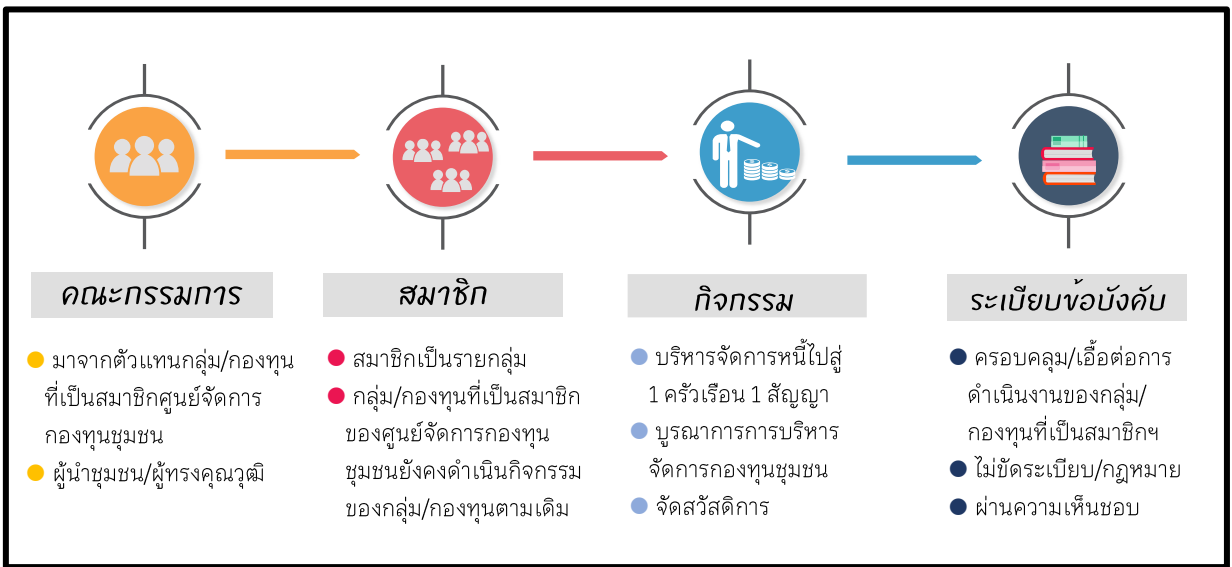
คณะกรรมการ

มาจากตัวแทนกลุ่ม/กองทุนที่เป็นสมาชิกศูนย์จัดการกองทุนชุมชน

ผู้นำชุมชน/ผู้ทรงคุณวุฒิ

สมาชิก

สมาชิกเป็นรายกลุ่ม

กลุ่ม/กองทุนที่เป็นสมาชิกของศูนย์จัดการกองทุนชุมชนยังคงดำเนินกิจกรรมของกลุ่ม/กองทุนตามเดิม

กิจกรรม

บริหารจัดการหนี้ไปสู่ 1 ครัวเรือน 1 สัญญา

บูรณาการการบริหารจัดการกองทุนชุมชน

จัดสวัสดิการ

ระเบียบข้อบังคับ

ครอบคลุม/เอื้อต่อการดำเนินงานของกลุ่ม/กองทุนที่เป็นสมาชิกฯ

ไม่ขัดระเบียบ/กฎหมาย

ผ่านความเห็นชอบ